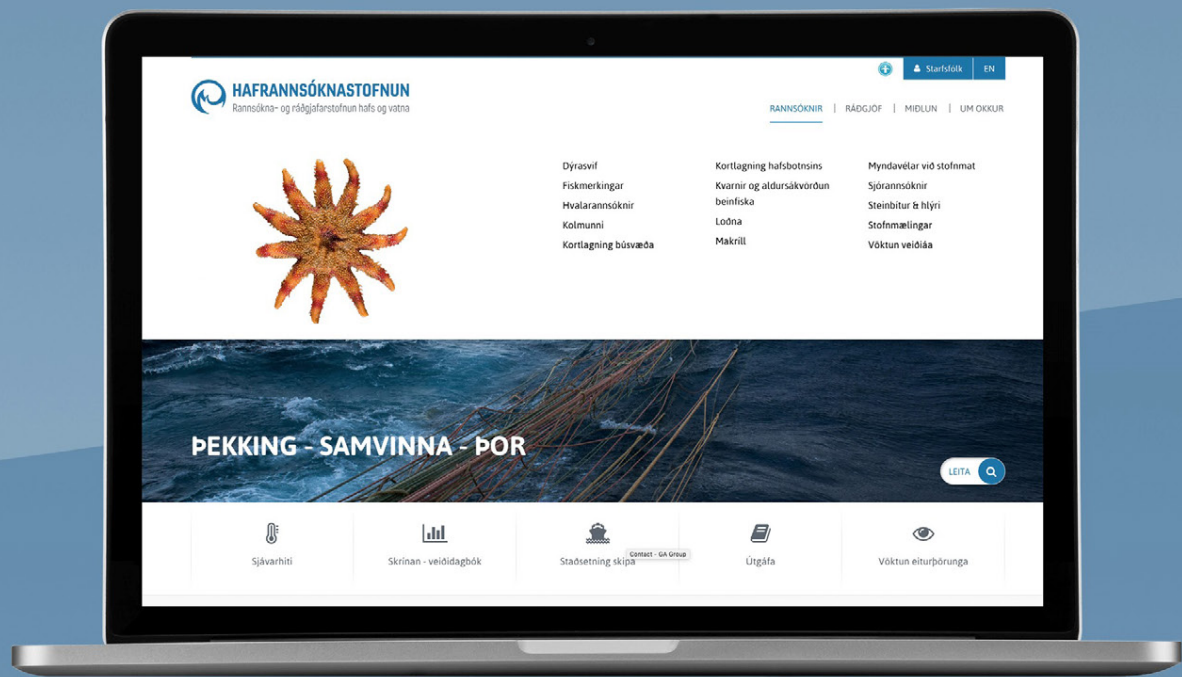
Starfsfólk EN

HAFRANNSÓKNASTOFNUN
Rannsókna- og ráðgjafarstofnun hafs og vatna

RANNSÓKNIR | RÁÐGJÖF | MIÐLUN | UM OKKUR

Dýrasvif
Fiskmerkingar
Hvalarannsóknir
Kolmunni
Kortlagning búsvæða

Kortlagning hafsbotnsins
Kvarnir og aldursákvörðun beinfiska
Loðna
Makríll

Myndavélar við stofnmat
Sjórannsóknir
Steinbítur & hlýri
Stofnmælingar
Vöktun veiðiáa

ÞEKKING - SAMVINNA - ÞOR

LEITA

Sjávarhiti
Skrínan - veiðidagbók
Staðsetning skipa
Contact - GA Group
Útgáfa
Vöktun eiturþörunga